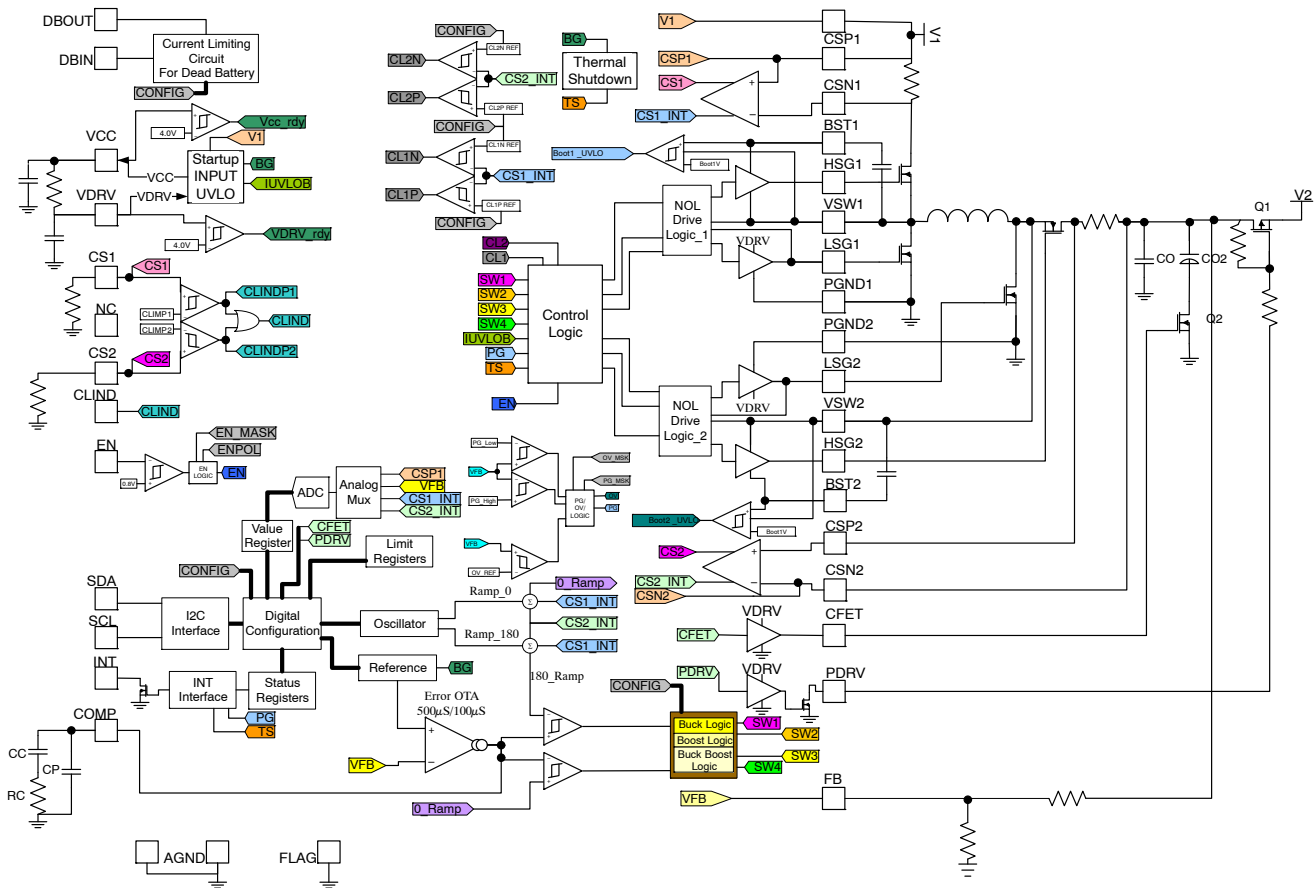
DBOUT
DBIN
Current Limiting Circuit For Dead Battery
CONFIG
Vcc_rdy
4.0V
V1
VCC
VCC
Startup INPUT UVLO
BG
IUVLOB
VDRV
VDRV
4.0V
VDRV_rdy
CS1
CS1
NC
CLIMP1
CLIMP2
CLINDP1
CLIND
CLINDP2
CS2
CS2
CLIND
CLIND
EN
EN_MASK
ENPOL
0.8V
EN LOGIC
EN
CONFIG
CL2N REF
CL2N
CS2_INT
CL2P
CL2P REF
CONFIG
CL1N REF
CL1N
CS1_INT
CL1P
CL1P REF
CONFIG
BG
Thermal Shutdown
TS
V1
CSP1
CSP1
CS1
CSN1
CS1_INT
BST1
Boot1 _UVLO
Boot1V
HSG1
NOL Drive Logic_1
VSW1
VDRV
LSG1
PGND1
CL
CL1
SW1
SW2
SW3
SW4
IUVLOB
PG
TS
EN
Control Logic
PGND2
LSG2
VDRV
NOL Drive Logic_2
VSW2
HSG2
BST2
PG_Low
VFB
PG_High
OV_MSK
PG_MSK
PG/ OV/ LOGIC
OV
PG
VFB
OV_REF
ADC
Analog Mux
CSP1
VFB
CS1_INT
CS2_INT
Value Register
CFET
PDRV
Limit Registers
Boot2 _UVLO
Boot1V
CSP2
CS2
CS2_INT
CSN2
CSN2
CONFIG
SDA
SCL
I2C Interface
Digital Configuration
Ramp_0
0_Ramp
CS1_INT
Oscillator
CS2_INT
Ramp_180
CS1_INT
180_Ramp
INT
INT Interface
Status Registers
Reference
BG
PG
TS
COMP
Error OTA 500$\mu$S/100$\mu$S
CC
CP
RC
VFB
0_Ramp
CONFIG
Buck Logic
Boost Logic
Buck Boost Logic
SW1
SW2
SW3
SW4
VFB
FB
AGND
FLAG
VDRV
CFET
CFET
VDRV
PDRV
PDRV
CO
CO2
Q1
Q2
V2